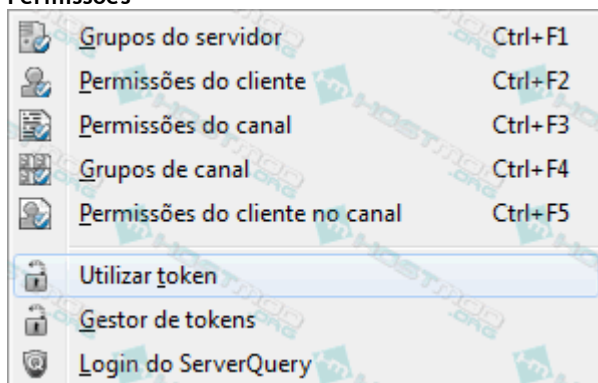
Permissões

Grupos do servidor Ctrl+F1
Permissões do cliente Ctrl+F2
Permissões do canal Ctrl+F3
Grupos de canal Ctrl+F4
Permissões do cliente no canal Ctrl+F5
Utilizar token
Gestor de tokens
Login do ServerQuery